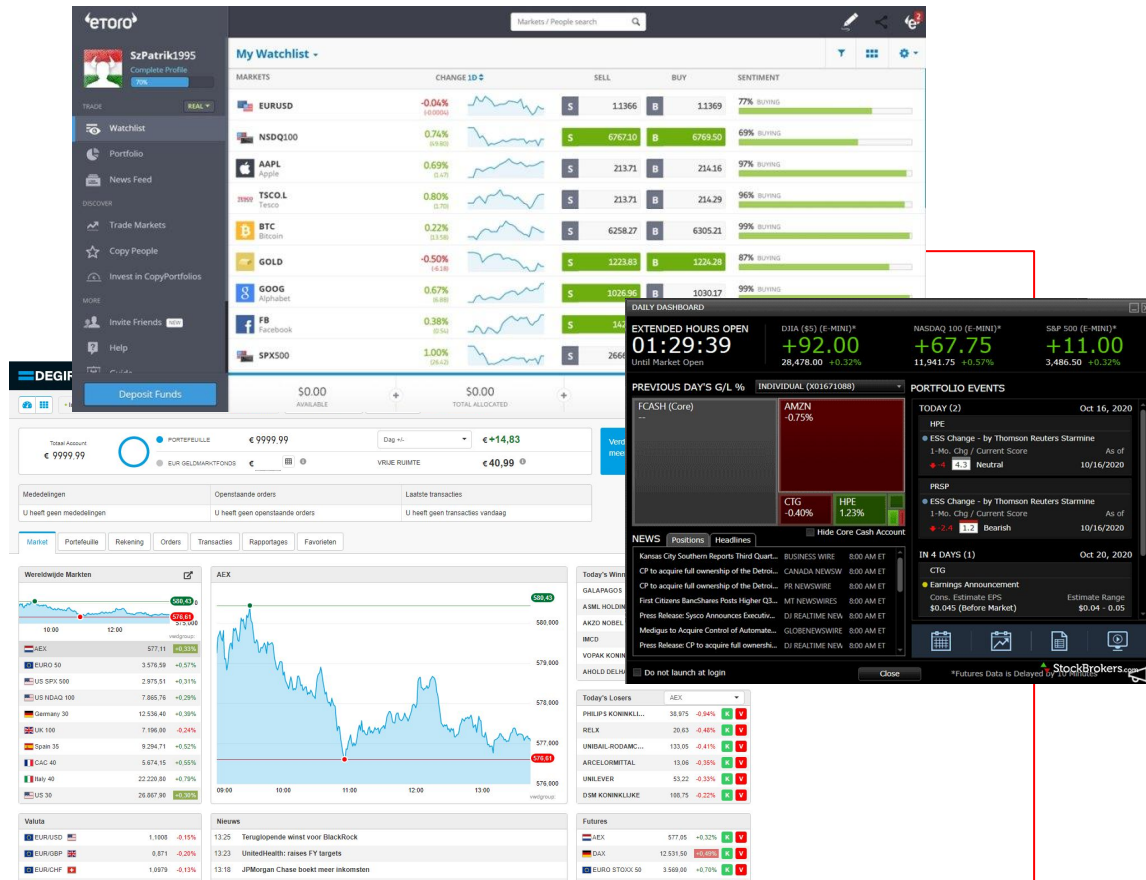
eToro

Markets / People search

SzPatrik1995
Complete Profile
70%

TRADE REAL

Watchlist
Portfolio
News Feed

DISCOVER
Trade Markets
Copy People
Invest in CopyPortfolios

MORE
Invite Friends NEW
Help

Deposit Funds

My Watchlist

| MARKETS | CHANGE 1D | SELL | BUY | SENTIMENT |
|---|---|---|---|---|
| EURUSD | -0.04% | S 1.1366 | B 1.1369 | 77% BUYING |
| NSDQ100 | 0.74% | S 6767.10 | B 6769.50 | 69% BUYING |
| AAPL Apple | 0.69% | S 213.71 | B 214.16 | 97% BUYING |
| TSCO.L Tesco | 0.80% | S 213.71 | B 214.29 | 96% BUYING |
| BTC Bitcoin | 0.22% | S 6258.27 | B 6305.21 | 99% BUYING |
| GOLD | -0.50% | S 1223.83 | B 1224.28 | 87% BUYING |
| GOOG Alphabet | 0.67% | S 1026.96 | B 1030.17 | 99% BUYING |
| FB Facebook | 0.38% | S 142 | | |
| SPX500 | 1.00% | S 2666 | | |

$0.00 AVAILABLE
$0.00 TOTAL ALLOCATED

DEGIRO

Totaal Account € 9999.99
PORTEFEUILLE € 9999.99
EUR GELDMARKTFONDS €
Dag +/- € +14,83
VRIJE RUIMTE € 40,99

| Mededelingen | Openstaande orders | Laatste transacties |
|---|---|---|
| U heeft geen mededelingen | U heeft geen openstaande orders | U heeft geen transacties vandaag |

Markt | Portefeuille | Rekening | Orders | Transacties | Rapportages | Favorieten

Wereldwijde Markten

| AEX | 577,11 | +0,33% |
|---|---|---|
| EURO 50 | 3.576,59 | +0,57% |
| US SPX 500 | 2.975,51 | +0,31% |
| US NDAQ 100 | 7.865,76 | +0,29% |
| Germany 30 | 12.536,40 | +0,39% |
| UK 100 | 7.196,00 | -0,24% |
| Spain 35 | 9.294,71 | +0,52% |
| CAC 40 | 5.674,15 | +0,55% |
| Italy 40 | 22.220,80 | +0,79% |
| US 30 | 26.867,90 | +0,36% |

AEX
580,43
580,000
579,000
578,000
577,000
576,61
576,000
09:00 10:00 11:00 12:00 13:00

Today's Winners
GALAPAGOS
ASML HOLDIN
AKZO NOBEL
IMCD
VOPAK KONIN
AHOLD DELHA

Today's Losers AEX

| PHILIPS KONINKLI... | 38,975 | -0,94% |
|---|---|---|
| RELX | 20,63 | -0,48% |
| UNIBAIL-RODAMC... | 133,05 | -0,41% |
| ARCELORMITTAL | 13,06 | -0,35% |
| UNILEVER | 53,22 | -0,33% |
| DSM KONINKLIJKE | 108,75 | -0,22% |

Valuta

| EUR/USD | 1,1008 | -0,15% |
|---|---|---|
| EUR/GBP | 0,871 | -0,20% |
| EUR/CHF | 1,0979 | -0,13% |

Nieuws
13:25 Teruglopende winst voor BlackRock
13:23 UnitedHealth: raises FY targets
13:18 JPMorgan Chase boekt meer inkomsten

Futures

| AEX | 577,05 | +0,32% |
|---|---|---|
| DAX | 12.531,50 | +0,49% |
| EURO STOXX 50 | 3.569,00 | +0,70% |

DAILY DASHBOARD

EXTENDED HOURS OPEN
01:29:39
Until Market Open

DJIA ($5) (E-MINI)* +92.00 28,478.00 +0.32%
NASDAQ 100 (E-MINI)* +67.75 11,941.75 +0.57%
S&P 500 (E-MINI)* +11.00 3,486.50 +0.32%

PREVIOUS DAY'S G/L % INDIVIDUAL (X01671088)
FCASH (Core) --
AMZN -0.75%
CTG -0.40%
HPE 1.23%
Hide Core Cash Account

PORTFOLIO EVENTS
TODAY (2) Oct 16, 2020
HPE
ESS Change - by Thomson Reuters Starmine
1-Mo. Chg / Current Score As of
-4 4.3 Neutral 10/16/2020
PRSP
ESS Change - by Thomson Reuters Starmine
1-Mo. Chg / Current Score As of
-2.4 1.2 Bearish 10/16/2020
IN 4 DAYS (1) Oct 20, 2020
CTG
Earnings Announcement
Cons. Estimate EPS Estimate Range
$0.045 (Before Market) $0.04 - 0.05

NEWS Positions Headlines
Kansas City Southern Reports Third Quart... BUSINESS WIRE 8:00 AM ET
CP to acquire full ownership of the Detroi... CANADA NEWSW 8:00 AM ET
CP to acquire full ownership of the Detroi... PR NEWSWIRE 8:00 AM ET
First Citizens BancShares Posts Higher Q3... MT NEWSWIRES 8:00 AM ET
Press Release: Sysco Announces Executiv... DJ REALTIME NEW 8:00 AM ET
Medigus to Acquire Control of Automate... GLOBENEWSWIRE 8:00 AM ET
Press Release: CP to acquire full ownershi... DJ REALTIME NEW 8:00 AM ET

Do not launch at login
Close
*Futures Data is Delayed by 10 Minutes
StockBrokers.com